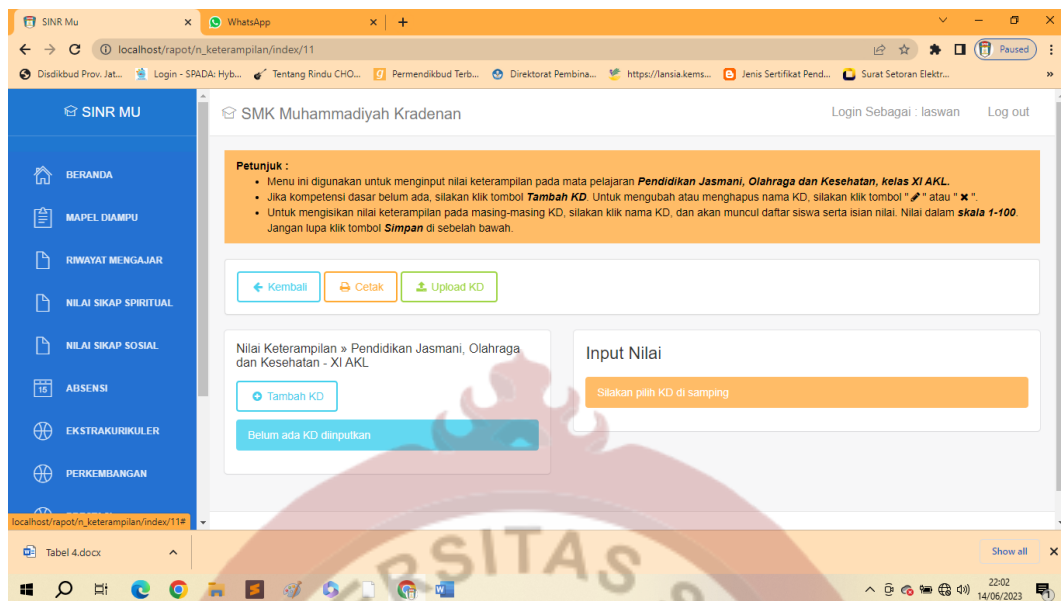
SINR Mu × WhatsApp × +

localhost/rapot/n_keterampilan/index/11

Paused

Disdikbud Prov. Jat... Login - SPADA: Hyb... Tentang Rindu CHO... Permendikbud Terb... Direktorat Pembina... https://lansia.kems... Jenis Sertifikat Pend... Surat Setoran Elektr...

SINR MU

SMK Muhammadiyah Kradenan

Login Sebagai : laswan Log out

BERANDA

MAPEL DIAMPU

RIWAYAT MENGAJAR

NILAI SIKAP SPIRITUAL

NILAI SIKAP SOSIAL

ABSENSI

EKSTRAKURIKULER

PERKEMBANGAN

Petunjuk :
• Menu ini digunakan untuk menginput nilai keterampilan pada mata pelajaran ***Pendidikan Jasmani, Olahraga dan Kesehatan, kelas XI AKL.***
• Jika kompetensi dasar belum ada, silakan klik tombol ***Tambah KD***. Untuk mengubah atau menghapus nama KD, silakan klik tombol " " atau " ✖ ".
• Untuk mengisikan nilai keterampilan pada masing-masing KD, silakan klik nama KD, dan akan muncul daftar siswa serta isian nilai. Nilai dalam ***skala 1-100***. Jangan lupa klik tombol ***Simpan*** di sebelah bawah.

Kembali Cetak Upload KD

Nilai Keterampilan » Pendidikan Jasmani, Olahraga dan Kesehatan - XI AKL

Tambah KD

Belum ada KD diinputkan

Input Nilai

Silakan pilih KD di samping

localhost/rapot/n_keterampilan/index/11#

Tabel 4.docx

Show all

22:02
14/06/2023

RSITAS